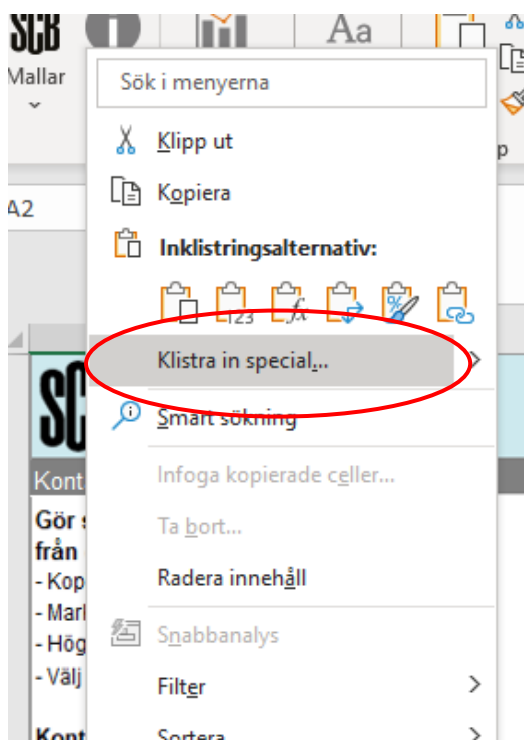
SCB

Mallar

Aa

p

A2

SCB

Kont

Gör s
från
- Kop
- Mark
- Hög
- Välj

Kont

Sök i menyerna

Klipp ut

Kopiera

Inklistringsalternativ:

Klistra in special...

Smart sökning

Infoga kopierade celler...

Ta bort...

Radera innehåll

Snabbanalys

Filter

Sortera